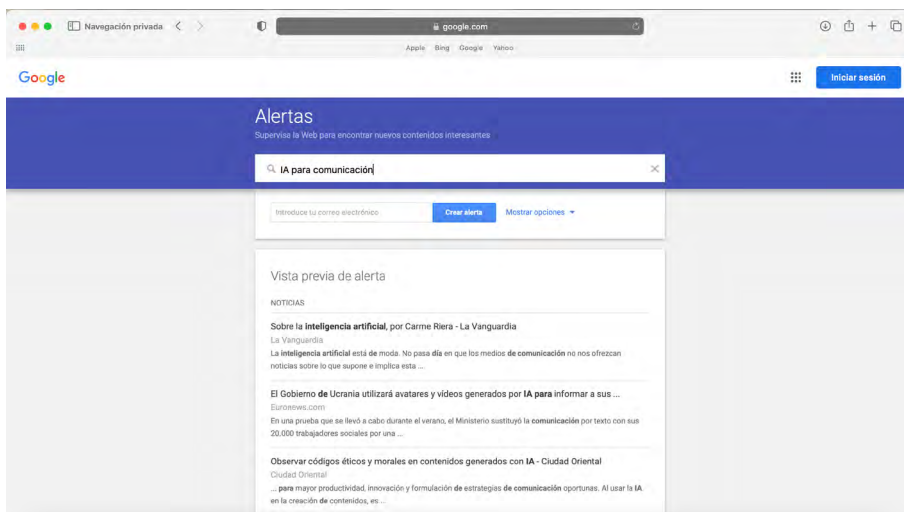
Navegación privada

google.com

Apple Bing Google Yahoo

Google

Iniciar sesión

Alertas

Supervisa la Web para encontrar nuevos contenidos interesantes

IA para comunicación

Introduce tu correo electrónico

Crear alerta

Mostrar opciones

Vista previa de alerta

NOTICIAS

Sobre la inteligencia artificial, por Carme Riera - La Vanguardia
La Vanguardia
La inteligencia artificial está de moda. No pasa día en que los medios de comunicación no nos ofrezcan noticias sobre lo que supone e implica esta ...

El Gobierno de Ucrania utilizará avatares y videos generados por IA para informar a sus ...
Euronews.com
En una prueba que se llevó a cabo durante el verano, el Ministerio sustituyó la comunicación por texto con sus 20.000 trabajadores sociales por una ...

Observar códigos éticos y morales en contenidos generados con IA - Ciudad Oriental
Ciudad Oriental
... para mayor productividad, innovación y formulación de estrategias de comunicación oportunas. Al usar la IA en la creación de contenidos, es ...